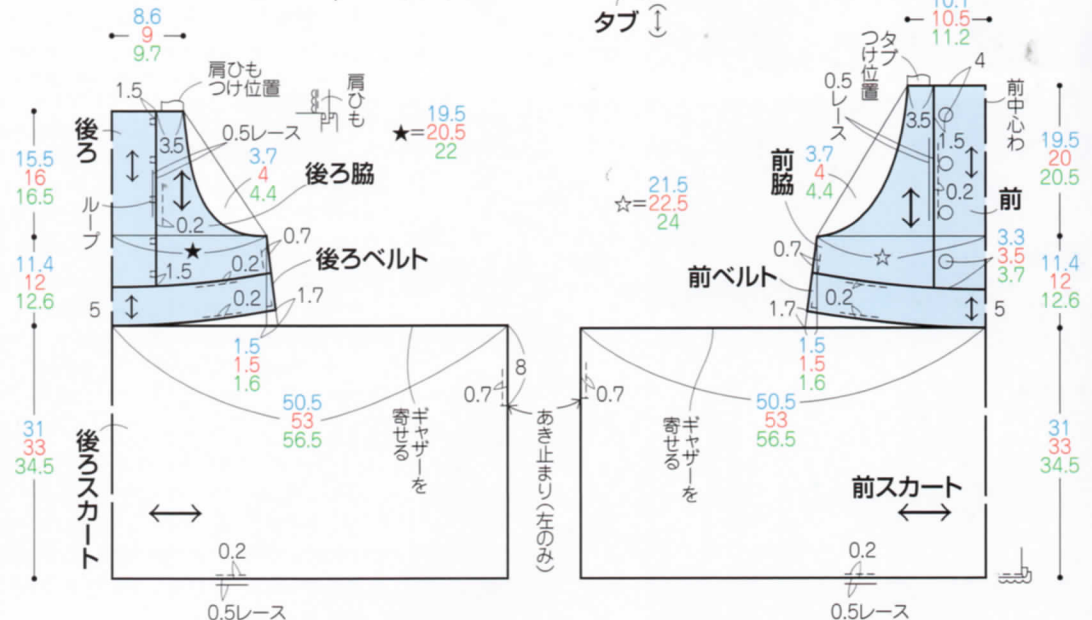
8.6
9
9.7

タブ

10.1
10.5
11.2

肩ひもつけ位置
肩ひも
1.5
後ろ
3.5
0.5レース
15.5
16
16.5
3.7
4
4.4
後ろ脇
19.5
★=20.5
22
ループ
0.2
★
0.7
後ろベルト
11.4
12
12.6
1.5
0.2
0.2
1.7
5

タブつけ位置
0.5レース
4
3.5
1.5
前中心わ
19.5
20
20.5
前脇
3.7
4
4.4
0.2
前
☆=21.5
22.5
24
0.7
☆
3.3
3.5
3.7
前ベルト
11.4
12
12.6
0.2
1.7
5

1.5
1.5
1.6
50.5
53
56.5
ギャザーを寄せる
0.7
8
あき止まり(左のみ)
0.7
1.5
1.5
1.6
50.5
53
56.5
ギャザーを寄せる
31
33
34.5
後ろスカート
31
33
34.5
前スカート
0.2
0.5レース
0.2
0.5レース